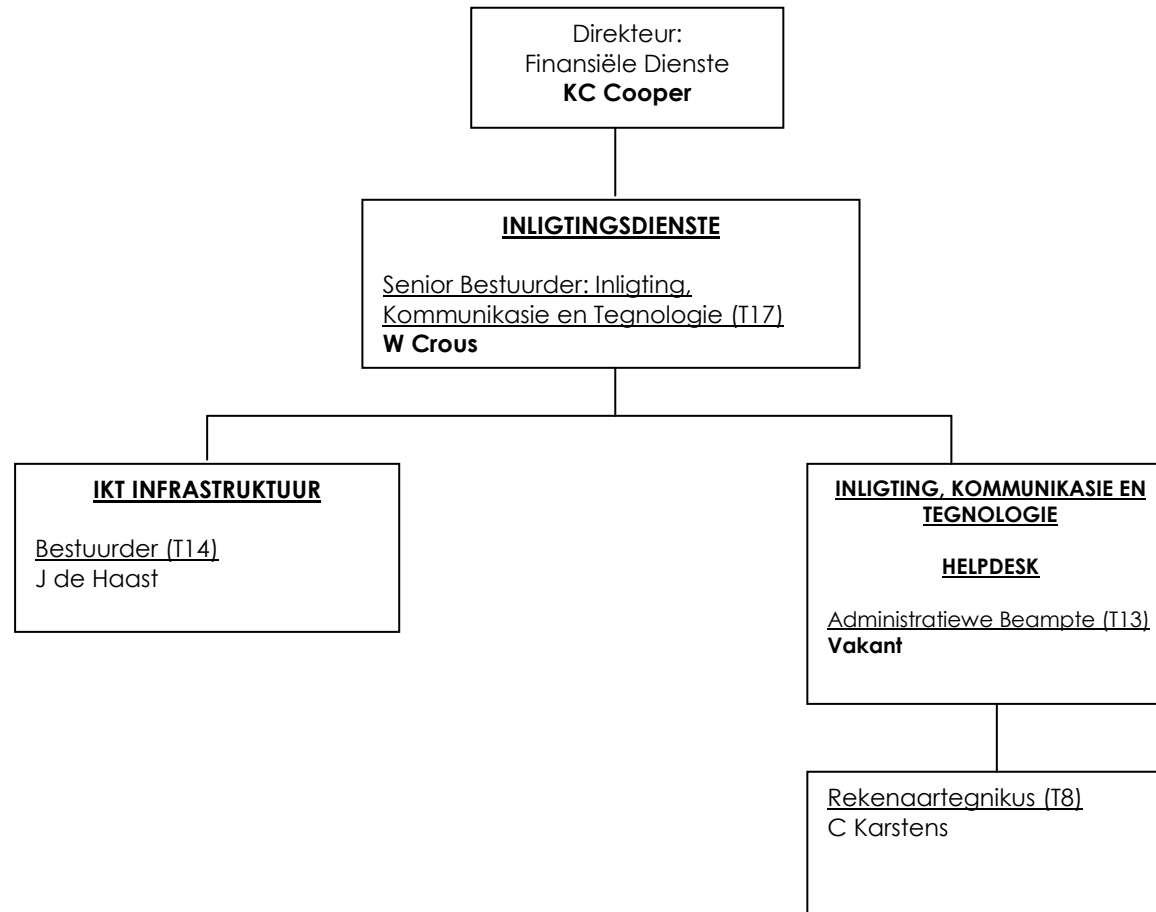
Direkteur:
Finansiële Dienste
**KC Cooper**

**INLIGTINGSDIENSTE**

Senior Bestuurder: Inligting, Kommunikasie en Tegnologie (T17)
**W Crous**

**IKT INFRASTRUKTUUR**

Bestuurder (T14)
J de Haast

**INLIGTING, KOMMUNIKASIE EN TEGNOLOGIE**

**HELPDESK**

Administratiewe Beampte (T13)
**Vakant**

Rekenaartegnikus (T8)
C Karstens